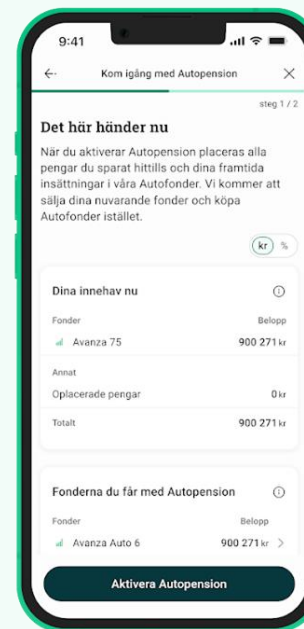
9:41

Kom igång med Autopension

steg 1 / 2

Det här händer nu

När du aktiverar Autopension placeras alla pengar du sparat hittills och dina framtida insättningar i våra Autofonder. Vi kommer att sälja dina nuvarande fonder och köpa Autofonder istället.

kr %

Dina innehav nu

Fonder | Belopp
Avanza 75 | 900 271 kr

Annat
Oplacerade pengar | 0 kr

Totalt | 900 271 kr

Fonderna du får med Autopension

Fonder | Belopp
Avanza Auto 6 | 900 271 kr

Aktivera Autopension